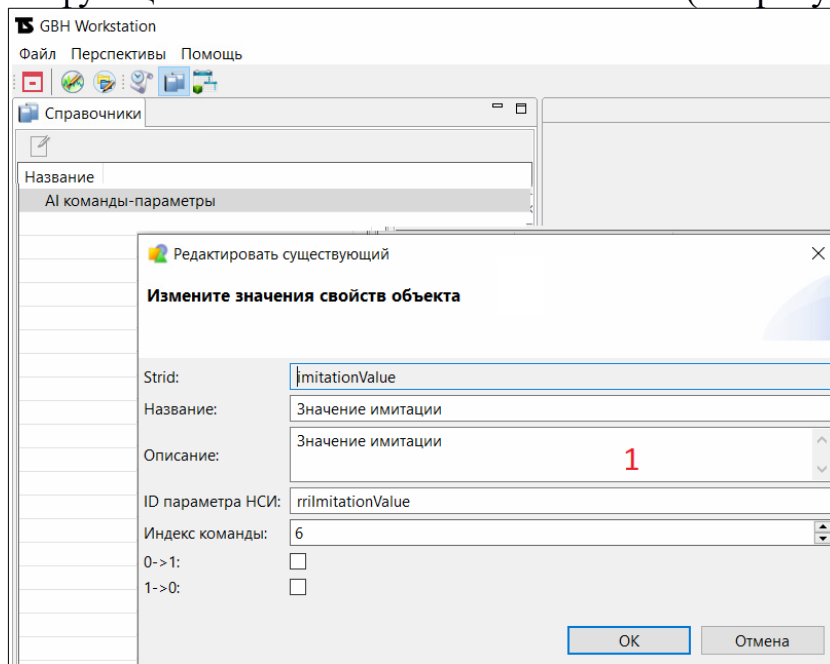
GBH Workstation

Файл Перспективы Помощь

Справочники

Название

AI команды-параметры

Редактировать существующий

Измените значения свойств объекта

Strid: imitationValue

Название: Значение имитации

Описание: Значение имитации

1

ID параметра НСИ: rriImitationValue

Индекс команды: 6

0->1:

1->0:

OK

Отмена